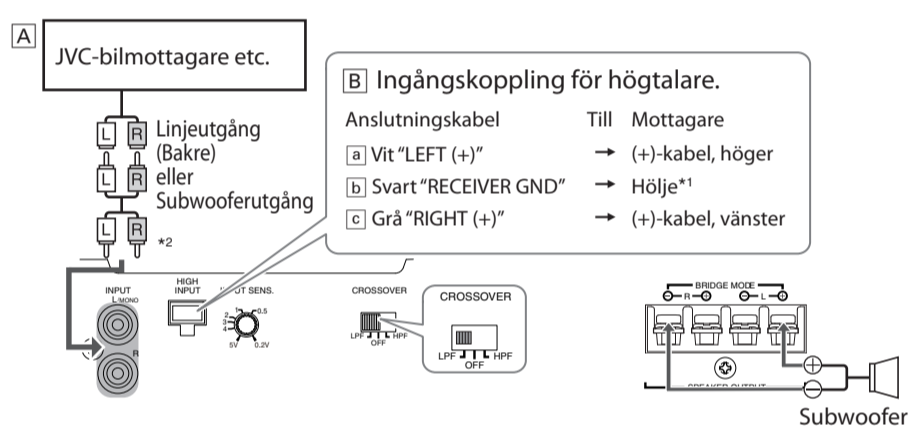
A

JVC-bilmottagare etc.

L R Linjeutgång (Bakre)
L R eller Subwooferutgång
L R *2

B Ingångskoppling för högtalare.

| Anslutningskabel | Till | Mottagare |
|---|---|---|
| a Vit "LEFT (+)" | → | (+)-kabel, höger |
| b Svart "RECEIVER GND" | → | Hölje*1 |
| c Grå "RIGHT (+)" | → | (+)-kabel, vänster |

INPUT L/MONO R
HIGH INPUT
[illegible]PUT SENS. 0.5 5V 0.2V
CROSSOVER LPF OFF HPF
CROSSOVER LPF OFF HPF

BRIDGE MODE R L
SPEAKER OUTPUT
Subwoofer